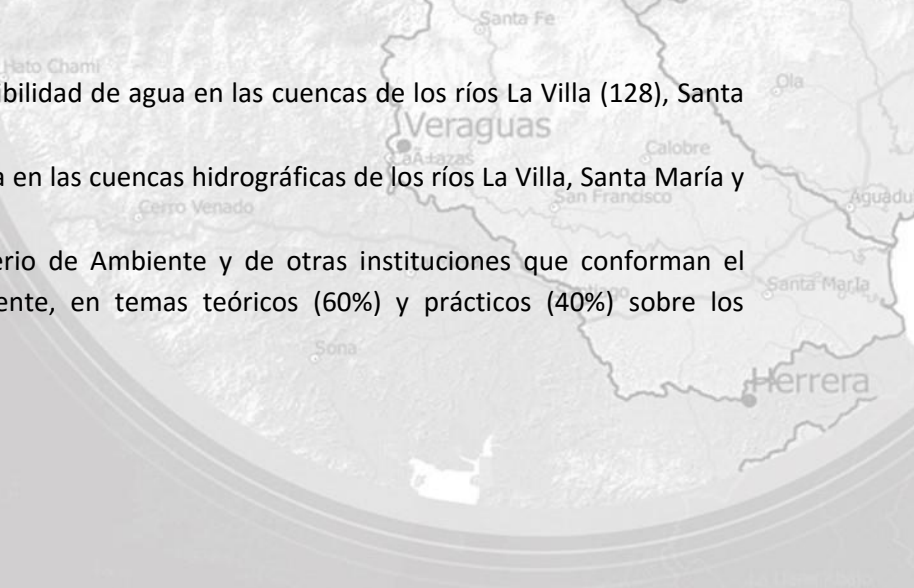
Santa Fe

Hato Chami

ibilidad de agua en las cuencas de los ríos La Villa (128), Santa

Ola

Veraguas

Calobre

Cañazas

a en las cuencas hidrográficas de los ríos La Villa, Santa María y

San Francisco

Cerro Venado

Aguadu

erio de Ambiente y de otras instituciones que conforman el ente, en temas teóricos (60%) y prácticos (40%) sobre los

Santa María

Sona

Herrera